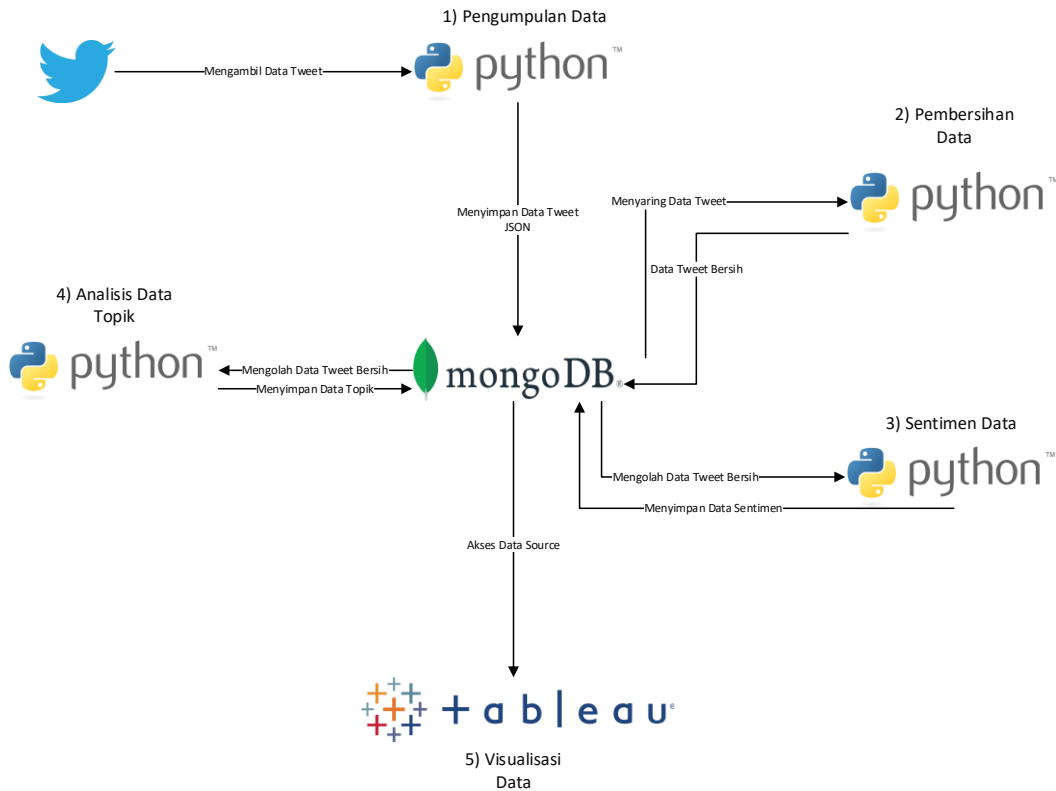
1) Pengumpulan Data

Mengambil Data Tweet

python™

Menyimpan Data Tweet JSON

2) Pembersihan Data

Menyaring Data Tweet

python™

Data Tweet Bersih

4) Analisis Data Topik

python™

Mengolah Data Tweet Bersih

Menyimpan Data Topik

mongoDB®

3) Sentimen Data

Mengolah Data Tweet Bersih

python™

Menyimpan Data Sentimen

Akses Data Source

+ a b | e a u®

5) Visualisasi Data